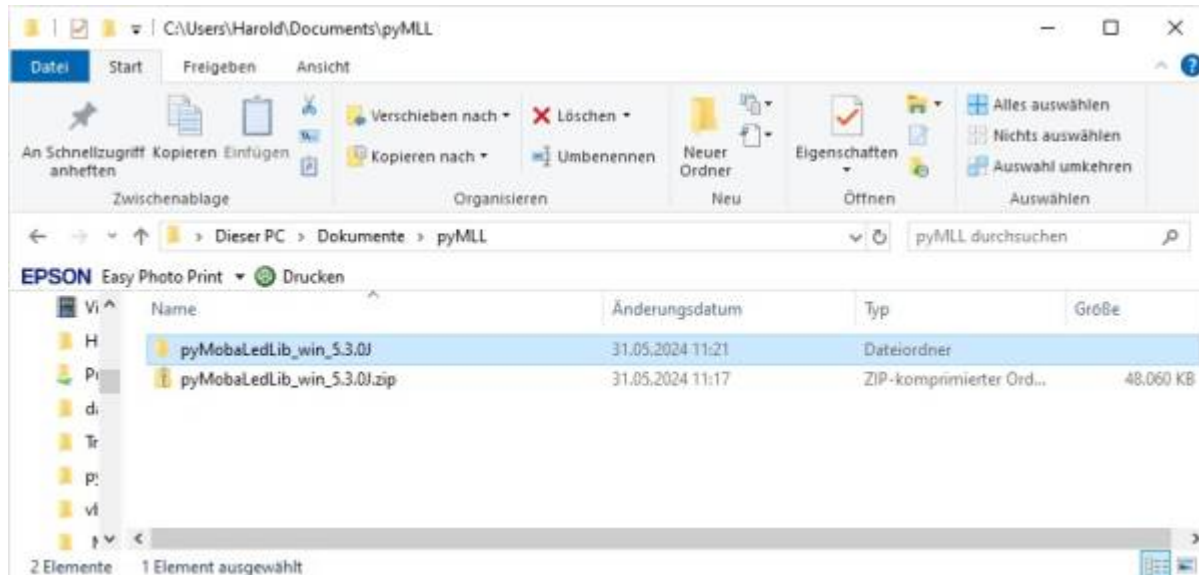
C:\Users\Harold\Documents\pyMLL

Datei Start Freigeben Ansicht

An Schnellzugriff anheften Kopieren Einfügen
Zwischenablage

Verschieben nach ▾ Löschen ▾
Kopieren nach ▾ Umbenennen
Organisieren

Neuer Ordner
Neu

Eigenschaften
Öffnen

Alles auswählen
Nichts auswählen
Auswahl umkehren
Auswählen

> Dieser PC > Dokumente > pyMLL

pyMLL durchsuchen

EPSON Easy Photo Print ▾ Drucken

| Name | Änderungsdatum | Typ | Größe |
|---|---|---|---|
| pyMobaLedLib_win_5.3.0J | 31.05.2024 11:21 | Dateiordner | |
| pyMobaLedLib_win_5.3.0J.zip | 31.05.2024 11:17 | ZIP-komprimierter Ord... | 48.060 KB |

Vi
H
Pi
d
Tr
p
vl
I

2 Elemente 1 Element ausgewählt